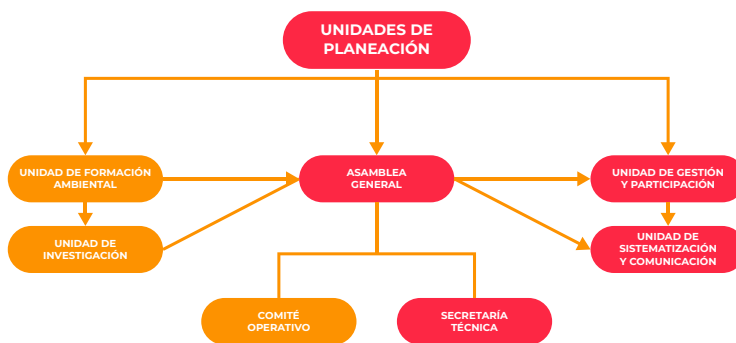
UNIDADES DE PLANEACIÓN

UNIDAD DE FORMACIÓN AMBIENTAL

UNIDAD DE INVESTIGACIÓN

ASAMBLEA GENERAL

UNIDAD DE GESTIÓN Y PARTICIPACIÓN

UNIDAD DE SISTEMATIZACIÓN Y COMUNICACIÓN

COMITÉ OPERATIVO

SECRETARÍA TÉCNICA